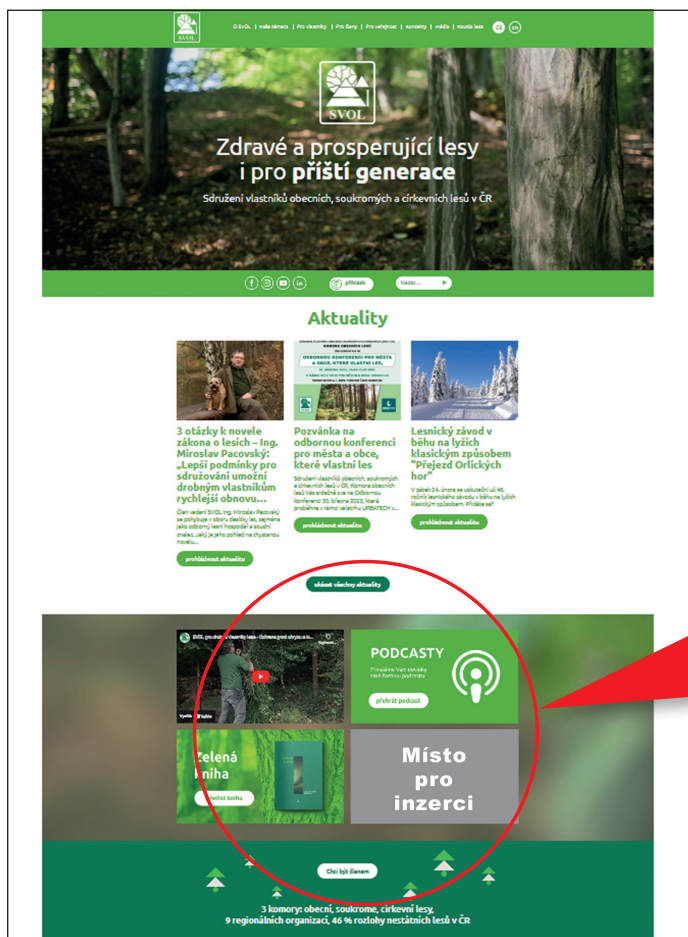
SVOL

O SVOL | naše činnost | Pro vlastníky | Pro členy | Pro veřejnost | kontakty | média | mapa lesů

CZ EN

SVOL

Zdravé a prosperující lesy i pro příští generace

Sdružení vlastníků obecních, soukromých a církevních lesů v ČR

přihlásit

Hledat ...

Aktuality

3 otázky k novele zákona o lesích – Ing. Miroslav Pacovský: „Lepší podmínky pro sdružování umožní drobným vlastníkům rychlejší obnovu…

Člen vedení SVOL Ing. Miroslav Pacovský se pohybuje v oboru desítky let, zejména jako odborný lesní hospodář a soudní znalec. Jaký je jeho pohled na chystanou novelu…

prohlédnout aktualitu

Pozvánka na odbornou konferenci pro města a obce, které vlastní les

Sdružení vlastníků obecních, soukromých a církevních lesů v ČR, Komora obecních lesů Vás srdečně zve na Odbornou konferenci 30. března 2023, která proběhne v rámci veletrhu URBATECH v…

prohlédnout aktualitu

Lesnický závod v běhu na lyžích klasickým způsobem "Přejezd Orlických hor"

V pátek 24. února se uskuteční již 46. ročník lesnického závodu v běhu na lyžích klasickým způsobem. Přidáte se?

prohlédnout aktualitu

ukázat všechny aktuality

SVOL pro drobné vlastníky lesů – Ochrana proti okusu a lo...

YouTube

PODCASTY

přehrát podcast

Zelená kniha

Vidět knihu

Místo pro inzerci

Chci být členem

3 komory: obecní, soukromé, církevní lesy, 9 regionálních organizací, 46 % rozlohy nestátních lesů v ČR